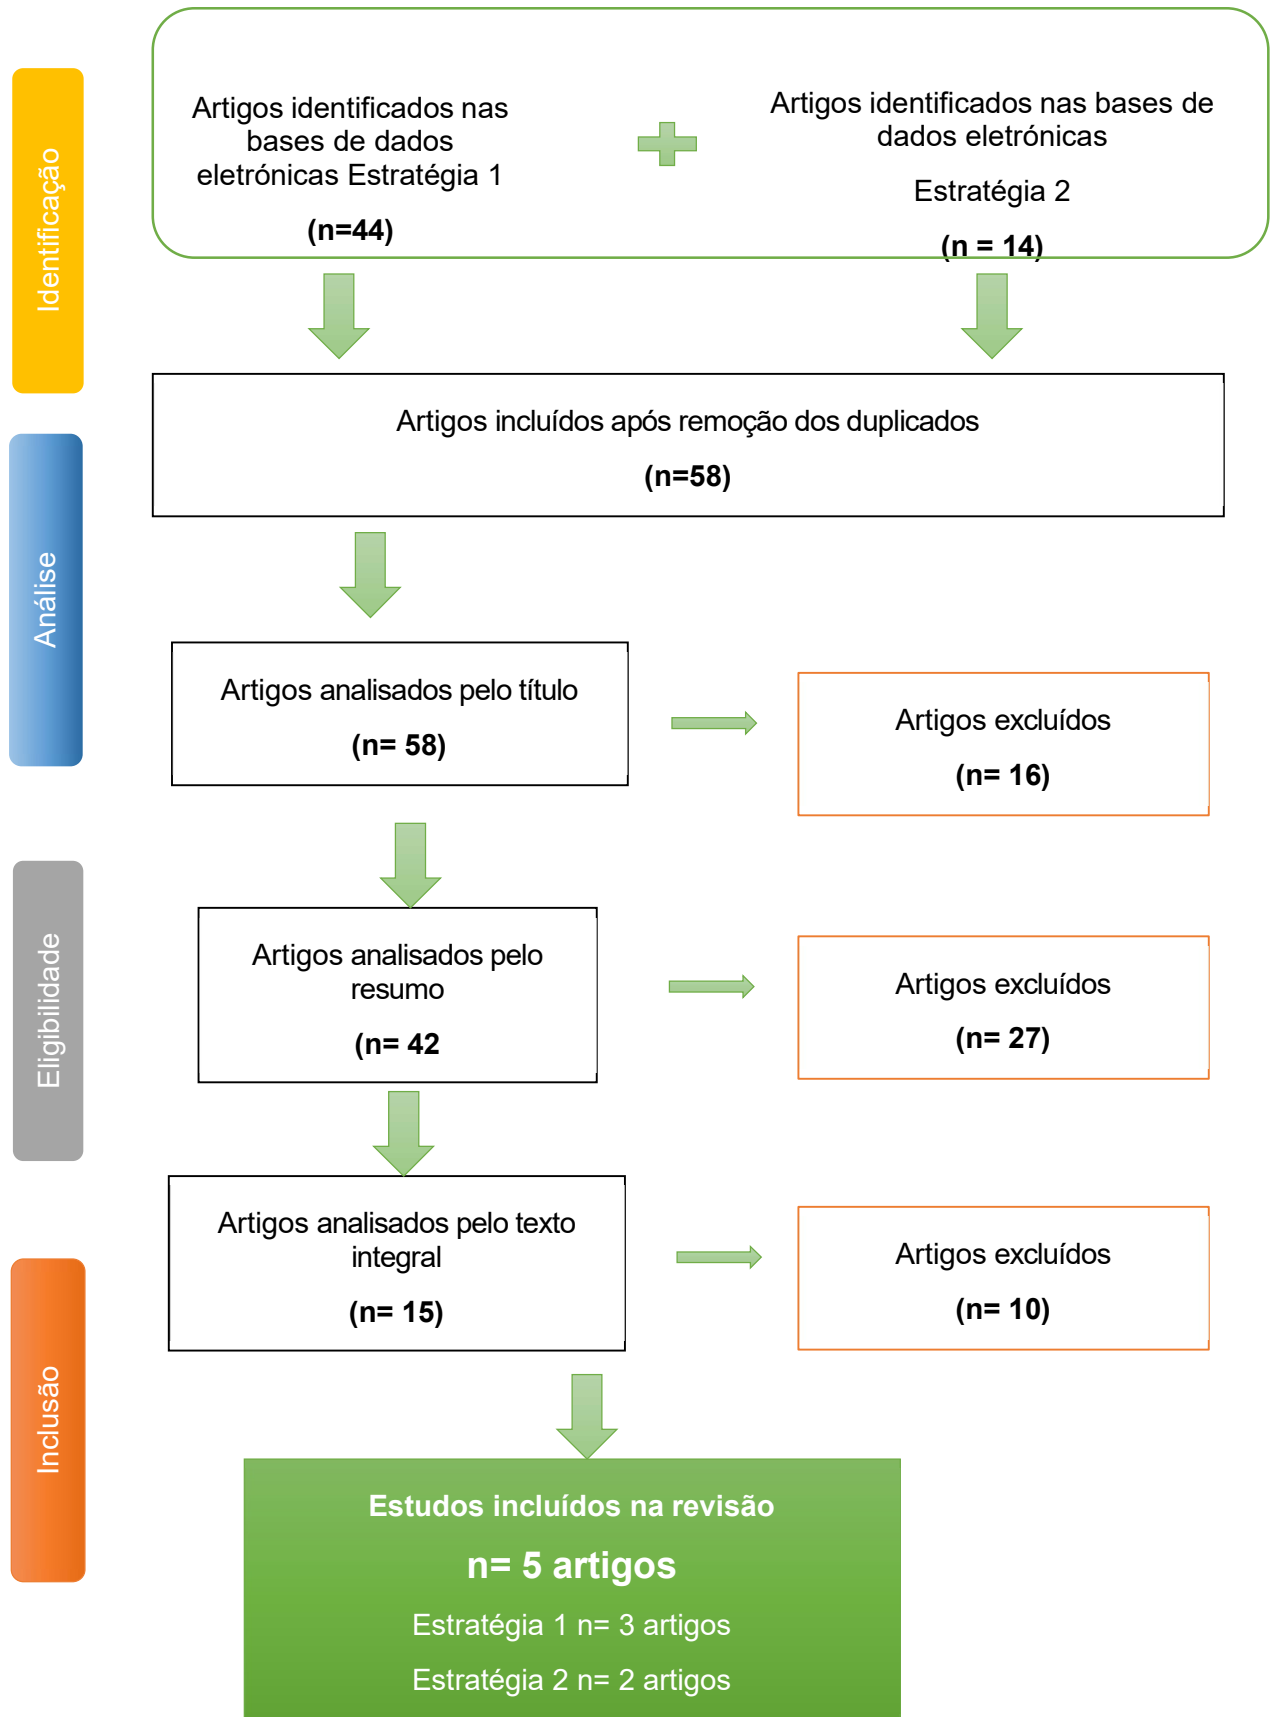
Identificação

Artigos identificados nas bases de dados eletrónicas Estratégia 1

(n=44)

Artigos identificados nas bases de dados eletrónicas

Estratégia 2

(n = 14)

Análise

Artigos incluídos após remoção dos duplicados

(n=58)

Artigos analisados pelo título

(n= 58)

Artigos excluídos

(n= 16)

Eligibilidade

Artigos analisados pelo resumo

(n= 42

Artigos excluídos

(n= 27)

Artigos analisados pelo texto integral

(n= 15)

Artigos excluídos

(n= 10)

Inclusão

Estudos incluídos na revisão

n= 5 artigos

Estratégia 1 n= 3 artigos

Estratégia 2 n= 2 artigos